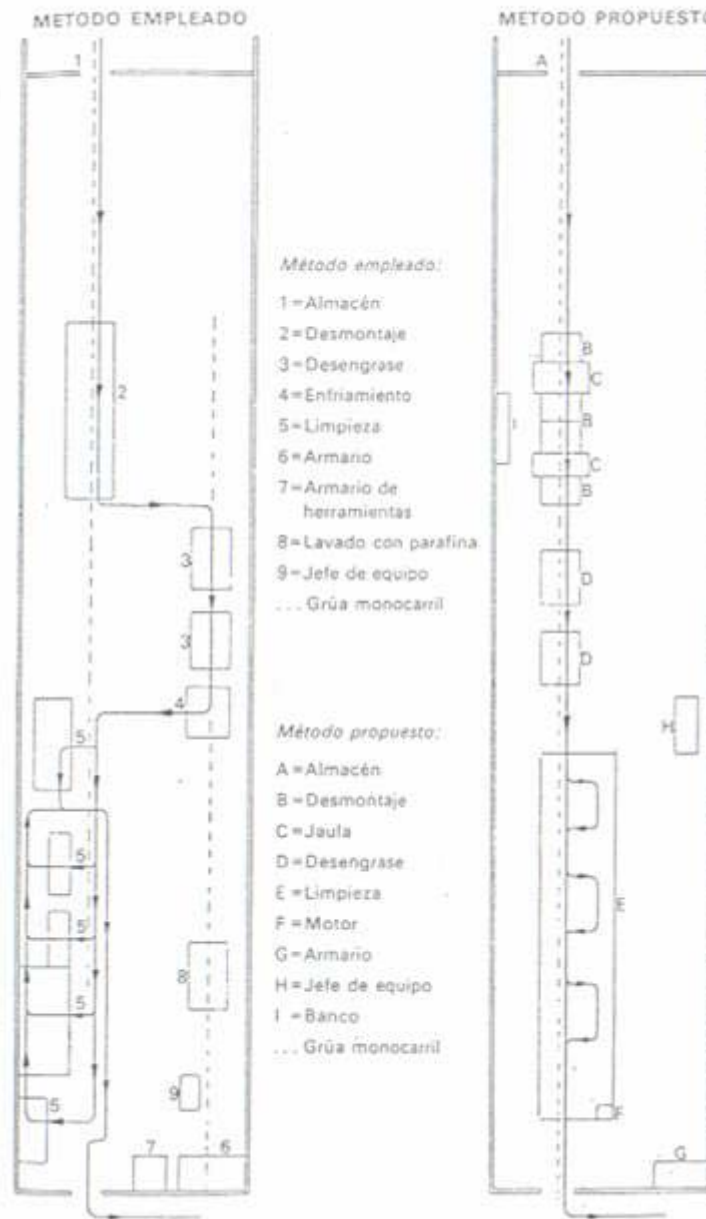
METODO EMPLEADO

METODO PROPUEST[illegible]

1

2

3

3

4

5

5

5

5

5

8

9

7

6

Método empleado:

1 = Almacén
2 = Desmontaje
3 = Desengrase
4 = Enfriamiento
5 = Limpieza
6 = Armario
7 = Armario de herramientas
8 = Lavado con parafina
9 = Jefe de equipo
. . . Grúa monocarril

Método propuesto:

A = Almacén
B = Desmontaje
C = Jaula
D = Desengrase
E = Limpieza
F = Motor
G = Armario
H = Jefe de equipo
I = Banco
. . . Grúa monocarril

A

B

C

B

I

C

B

D

D

H

E

F

G